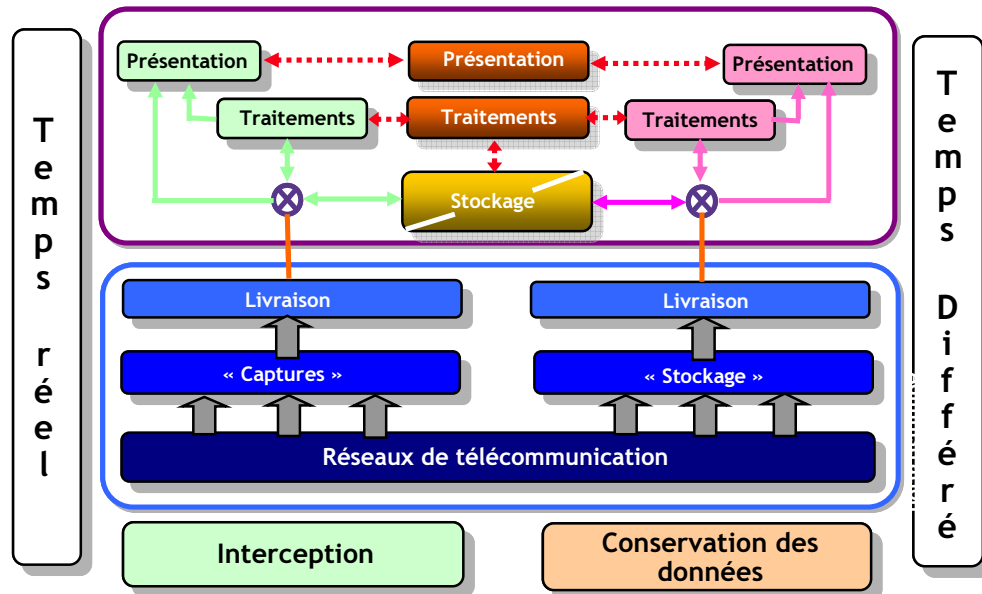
Temps réel

Présentation
Présentation
Présentation
Traitements
Traitements
Traitements
Stockage

Livraison
Livraison
« Captures »
« Stockage »
Réseaux de télécommunication

Temps Différé

Interception
Conservation des données